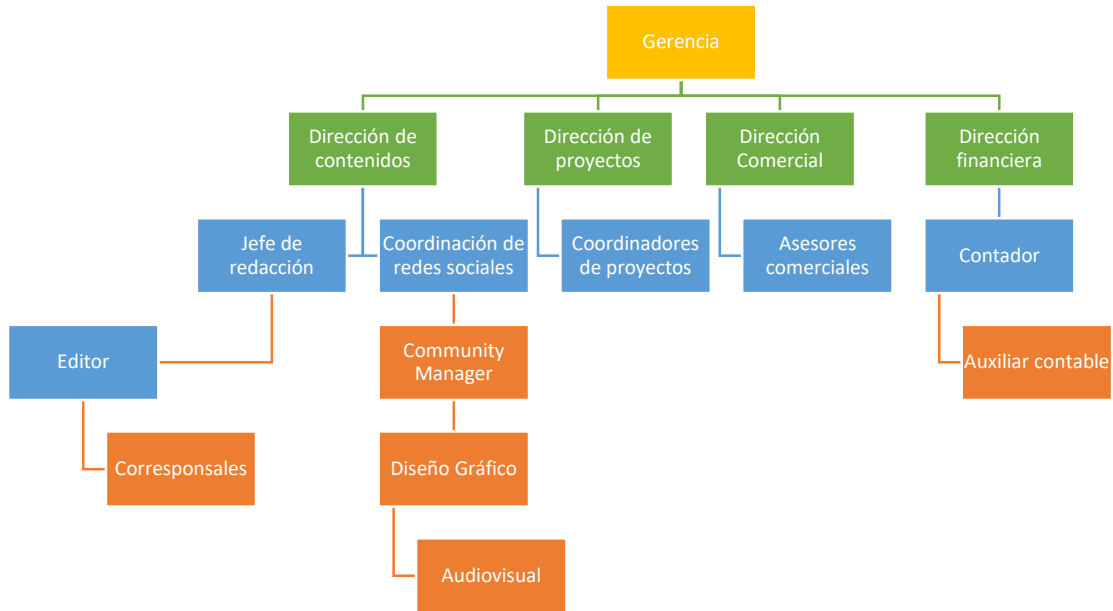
Gerencia

Dirección de contenidos

Dirección de proyectos

Dirección Comercial

Dirección financiera

Jefe de redacción

Coordinación de redes sociales

Coordinadores de proyectos

Asesores comerciales

Contador

Editor

Community Manager

Auxiliar contable

Corresponsales

Diseño Gráfico

Audiovisual